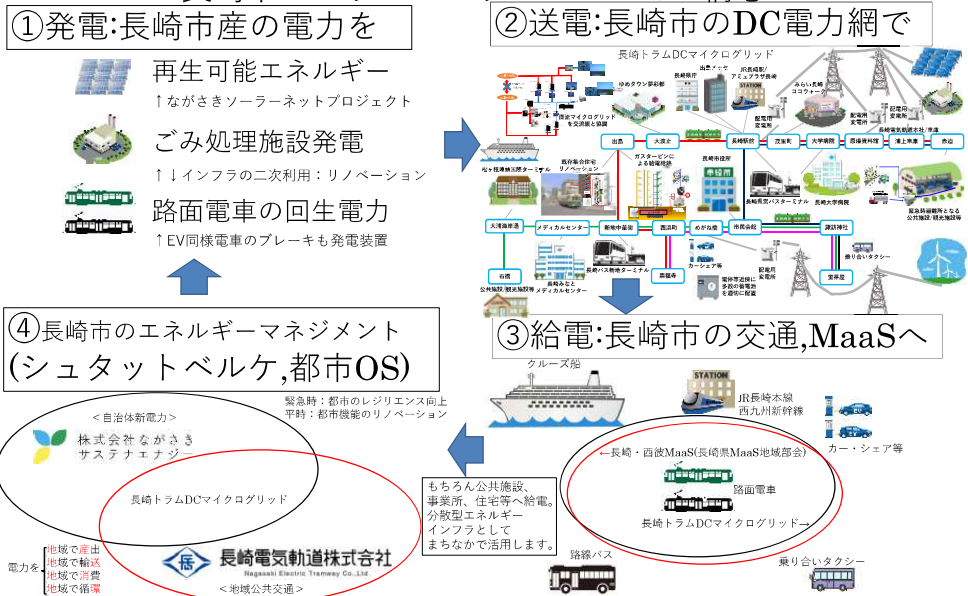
①発電:長崎市産の電力を

再生可能エネルギー
↑ながさきソーラーネットプロジェクト

ごみ処理施設発電
↑↓インフラの二次利用：リノベーション

路面電車の回生電力
↑EV同様電車のブレーキも発電装置

②送電:長崎市のDC電力網で

長崎トラムDCマイクログリッド

ゆめタウン夢彩都
長崎県庁
出島メッセ
JR長崎駅/アミュプラザ長崎
STATION
みらい長崎ココウォーク
配電用変電所
既設マイクログリッドを交流網と接続
出島
大波止
長崎駅前
宝町
茂里町
大学病院
原爆資料館
浦上車庫
赤迫
長崎電気軌道株式会社/車庫
配電用変電所
長崎港松が枝国際ターミナル
既存複合住宅リノベーション
ガスタービンによる緊急時発電
長崎市役所
長崎県営バスターミナル
長崎大学病院
緊急時避難所となる公共施設/競技施設
大浦海岸通
メディカルセンター
新地中華街
西浜町
めがね橋
市民会館
諏訪神社
乗り合いタクシー
石橋
公共施設/競技施設等
長崎みなとメディカルセンター
長崎バス新地ターミナル
崇福寺
カーシェア等
電停等近接に多数の蓄電池を適切に配置
配電用変電所
蛍茶屋

③給電:長崎市の交通,MaaSへ

クルーズ船
STATION
JR長崎本線
西九州新幹線
カー・シェア等
←長崎・西彼MaaS(長崎県MaaS地域部会)
路面電車
長崎トラムDCマイクログリッド→
路線バス
乗り合いタクシー

もちろん公共施設、事業所、住宅等へ給電。分散型エネルギーインフラとしてまちなかで活用します。

④長崎市のエネルギーマネジメント
(シュタットベルケ,都市OS)

緊急時：都市のレジリエンス向上
平時：都市機能のリノベーション

＜自治体新電力＞
株式会社ながさきサステナエナジー

長崎トラムDCマイクログリッド

電力を
地域で産出
地域で輸送
地域で消費
地域で循環

長崎電気軌道株式会社
Nagasaki Electric Tramway Co.,Ltd
＜地域公共交通＞